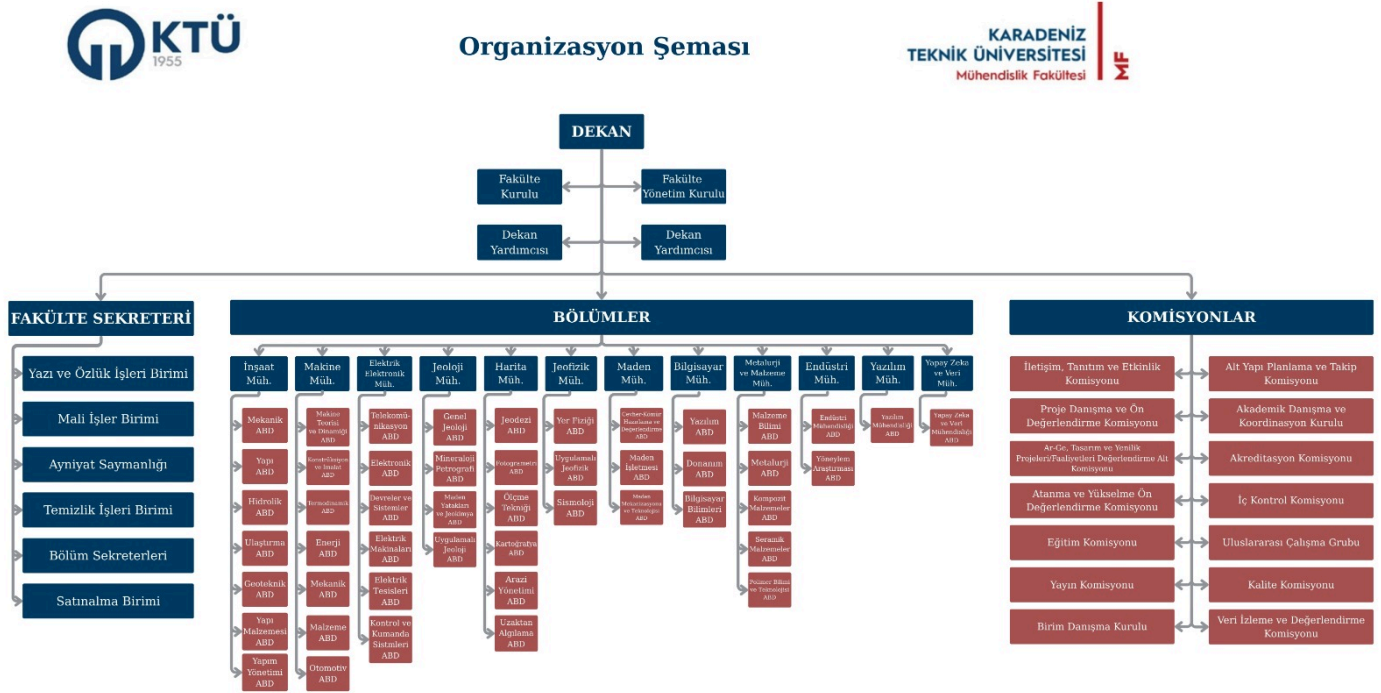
KTÜ 1955

Organizasyon Şeması

KARADENİZ TEKNİK ÜNİVERSİTESİ Mühendislik Fakültesi MF

DEKAN

Fakülte Kurulu

Fakülte Yönetim Kurulu

Dekan Yardımcısı

Dekan Yardımcısı

FAKÜLTE SEKRETERİ

Yazı ve Özlük İşleri Birimi

Mali İşler Birimi

Ayniyat Saymanlığı

Temizlik İşleri Birimi

Bölüm Sekreterleri

Satınalma Birimi

BÖLÜMLER

İnşaat Müh.
Mekanik ABD
Yapı ABD
Hidrolik ABD
Ulaştırma ABD
Geoteknik ABD
Yapı Malzemesi ABD
Yapım Yönetimi ABD

Makine Müh.
Makine Teorisi ve Dinamiği ABD
Konstrüksiyon ve İmalat ABD
Termodinamik ABD
Enerji ABD
Mekanik ABD
Malzeme ABD
Otomotiv ABD

Elektrik Elektronik Müh.
Telekomünikasyon ABD
Elektronik ABD
Devreler ve Sistemler ABD
Elektrik Makinaları ABD
Elektrik Tesisleri ABD
Kontrol ve Kumanda Sistemleri ABD

Jeoloji Müh.
Genel Jeoloji ABD
Mineraloji Petrografi ABD
Maden Yatakları ve Jeokimya ABD
Uygulamalı Jeoloji ABD

Harita Müh.
Jeodezi ABD
Fotogrametri ABD
Ölçme Tekniği ABD
Kartoğrafya ABD
Arazi Yönetimi ABD
Uzaktan Algılama ABD

Jeofizik Müh.
Yer Fiziği ABD
Uygulamalı Jeofizik ABD
Sismoloji ABD

Maden Müh.
Cevher-Kömür Hazırlama ve Değerlendirme ABD
Maden İşletmesi ABD
Maden Mekanizasyonu ve Teknolojisi ABD

Bilgisayar Müh.
Yazılım ABD
Donanım ABD
Bilgisayar Bilimleri ABD

Metalurji ve Malzeme Müh.
Malzeme Bilimi ABD
Metalurji ABD
Kompozit Malzemeler ABD
Seramik Malzemeler ABD
Polimer Bilim ve Teknolojisi ABD

Endüstri Müh.
Endüstri Mühendisliği ABD
Yöneylem Araştırması ABD

Yazılım Müh.
Yazılım Mühendisliği ABD

Yapay Zeka ve Veri Müh.
Yapay Zeka ve Veri Mühendisliği ABD

KOMİSYONLAR

İletişim, Tanıtım ve Etkinlik Komisyonu

Alt Yapı Planlama ve Takip Komisyonu

Proje Danışma ve Ön Değerlendirme Komisyonu

Akademik Danışma ve Koordinasyon Kurulu

Ar-Ge, Tasarım ve Yenilik Projeleri/Faaliyetleri Değerlendirme Alt Komisyonu

Akreditasyon Komisyonu

Atanma ve Yükselme Ön Değerlendirme Komisyonu

İç Kontrol Komisyonu

Eğitim Komisyonu

Uluslararası Çalışma Grubu

Yayın Komisyonu

Kalite Komisyonu

Birim Danışma Kurulu

Veri İzleme ve Değerlendirme Komisyonu